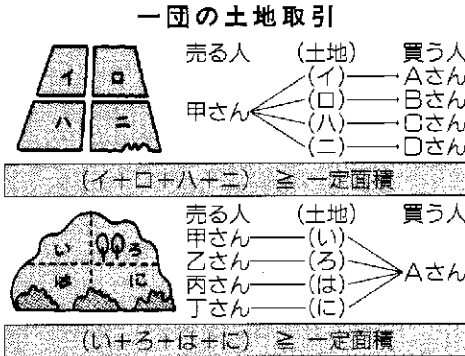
一団の土地取引

イ
ロ
ハ
ニ

売る人　(土地)　買う人
甲さん　(イ)　Aさん
(ロ)　Bさん
(ハ)　Cさん
(ニ)　Dさん

(イ+ロ+ハ+ニ) ≧ 一定面積

い
ろ
は
に

売る人　(土地)　買う人
甲さん　(い)
乙さん　(ろ)
丙さん　(は)　Aさん
丁さん　(に)

(い+ろ+は+に) ≧ 一定面積